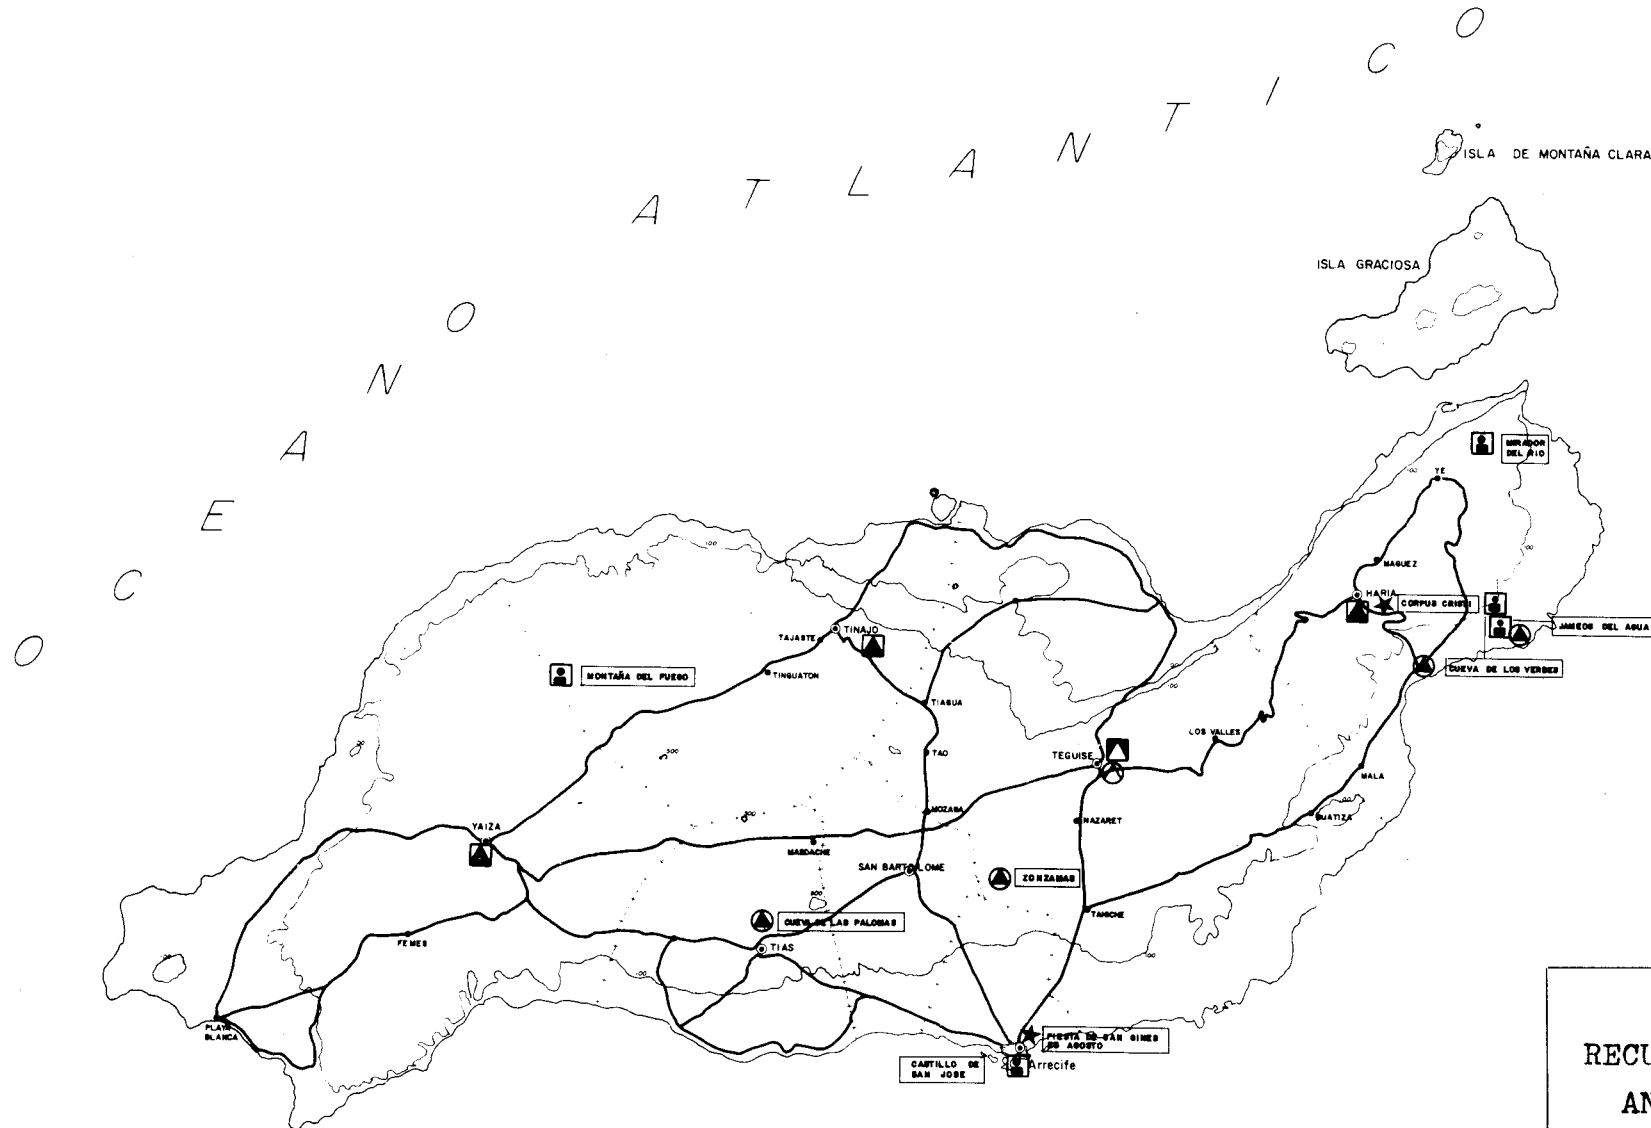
O C E A N O A T L A N T I C O

ISLA DE MONTAÑA CLARA

ISLA GRACIOSA

MIRADOR DEL RIO

YE

MAGUEZ

HARIA

CORPUS CRISTI

JAMEOS DEL AGUA

CUEVA DE LOS VERDES

LOS VALLES

TEGUISE

MALA

GUATIZA

NAZARET

TAHICHE

ZONZAMAS

MONTAÑA DEL FUEGO

TAJASTE

TINAJO

TINGUATON

TIAGUA

TAO

MOZAGA

YAIZA

MASDACHE

SAN BARTOLOME

CUEVA DE LAS PALOMAS

TIAS

FEMES

PLAYA BLANCA

CASTILLO DE SAN JOSE

FIESTA DE SAN GINES 25 AGOSTO

Arrecife

RECU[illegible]

AN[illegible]